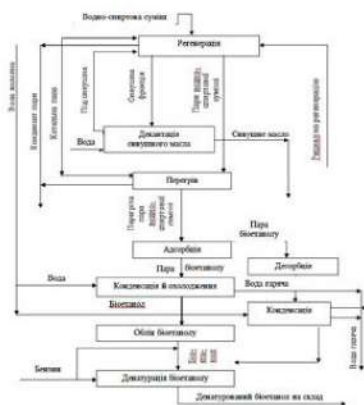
Водно-спиртова суміш

Регенерація

Вода живлення

Конденсат пари

Кокосове масло

Під сивушне

Сивушна фракція

Пари водно-спиртової суміші

Рецикл по регенерації

Декантація сивушного масла

Вода

Сивушне масло

Перегрів

Пари води пари водно-спиртової суміші

Пара біоетанолу

Адсорбція

Десорбція

Пара біоетанолу

Вода

Конденсація й охолодження

Вода гаряча

Біоетанол

Конденсація

Вода гаряча

Облік біоетанолу

Бензин

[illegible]

Денатурація біоетанолу

Денатурований біоетанол на склад